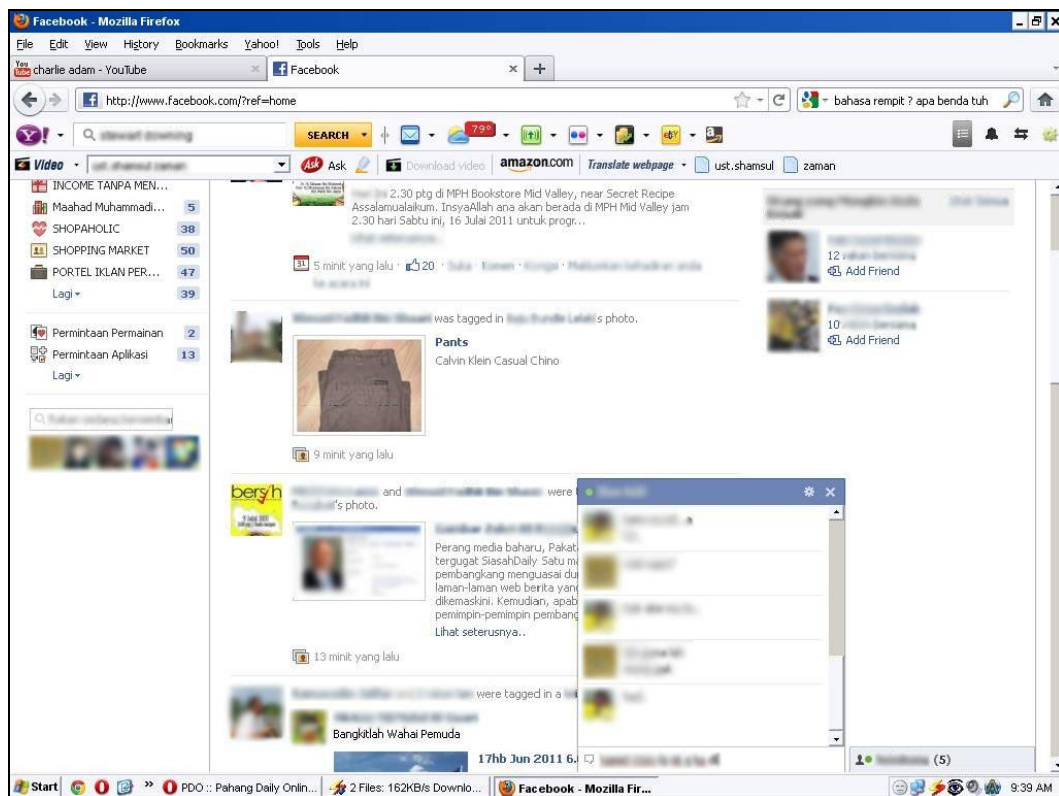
Facebook - Mozilla Firefox

File Edit View History Bookmarks Yahoo! Tools Help

charlie adam - YouTube
Facebook

http://www.facebook.com/?ref=home

bahasa rempit ? apa benda tuh

SEARCH

79

Video

Ask

Download video

amazon.com

Translate webpage

ust.shamsul

zaman

INCOME TANPA MEN...
Maahad Muhammadi... 5
SHOPAHOLIC 38
SHOPPING MARKET 50
PORTEL IKLAN PER... 47
Lagi 39

Permintaan Permainan 2
Permintaan Aplikasi 13
Lagi

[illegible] 2.30 ptg di MPH Bookstore Mid Valley, near Secret Recipe Assalamualaikum. InsyaAllah ana akan berada di MPH Mid Valley jam 2.30 hari Sabtu ini, 16 Julai 2011 untuk progr...

5 minit yang lalu · 20 · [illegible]

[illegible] was tagged in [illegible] s photo.

Pants
Calvin Klein Casual Chino

9 minit yang lalu

bersih

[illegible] and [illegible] were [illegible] 's photo.

Perang media baharu, Pakat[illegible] tergugat SiasahDaily Satu m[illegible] pembangkang menguasai du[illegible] laman-laman web berita yan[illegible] dikemaskini. Kemudian, apab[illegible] pemimpin-pemimpin pembang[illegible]

Lihat seterusnya..

13 minit yang lalu

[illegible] were tagged in a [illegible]

Bangkitlah Wahai Pemuda

17hb Jun 2011 6.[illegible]

12 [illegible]
Add Friend

10 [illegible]
Add Friend

(5)

Start

PDO :: Pahang Daily Onlin...

2 Files: 162KB/s Downlo...

Facebook - Mozilla Fir...

9:39 AM